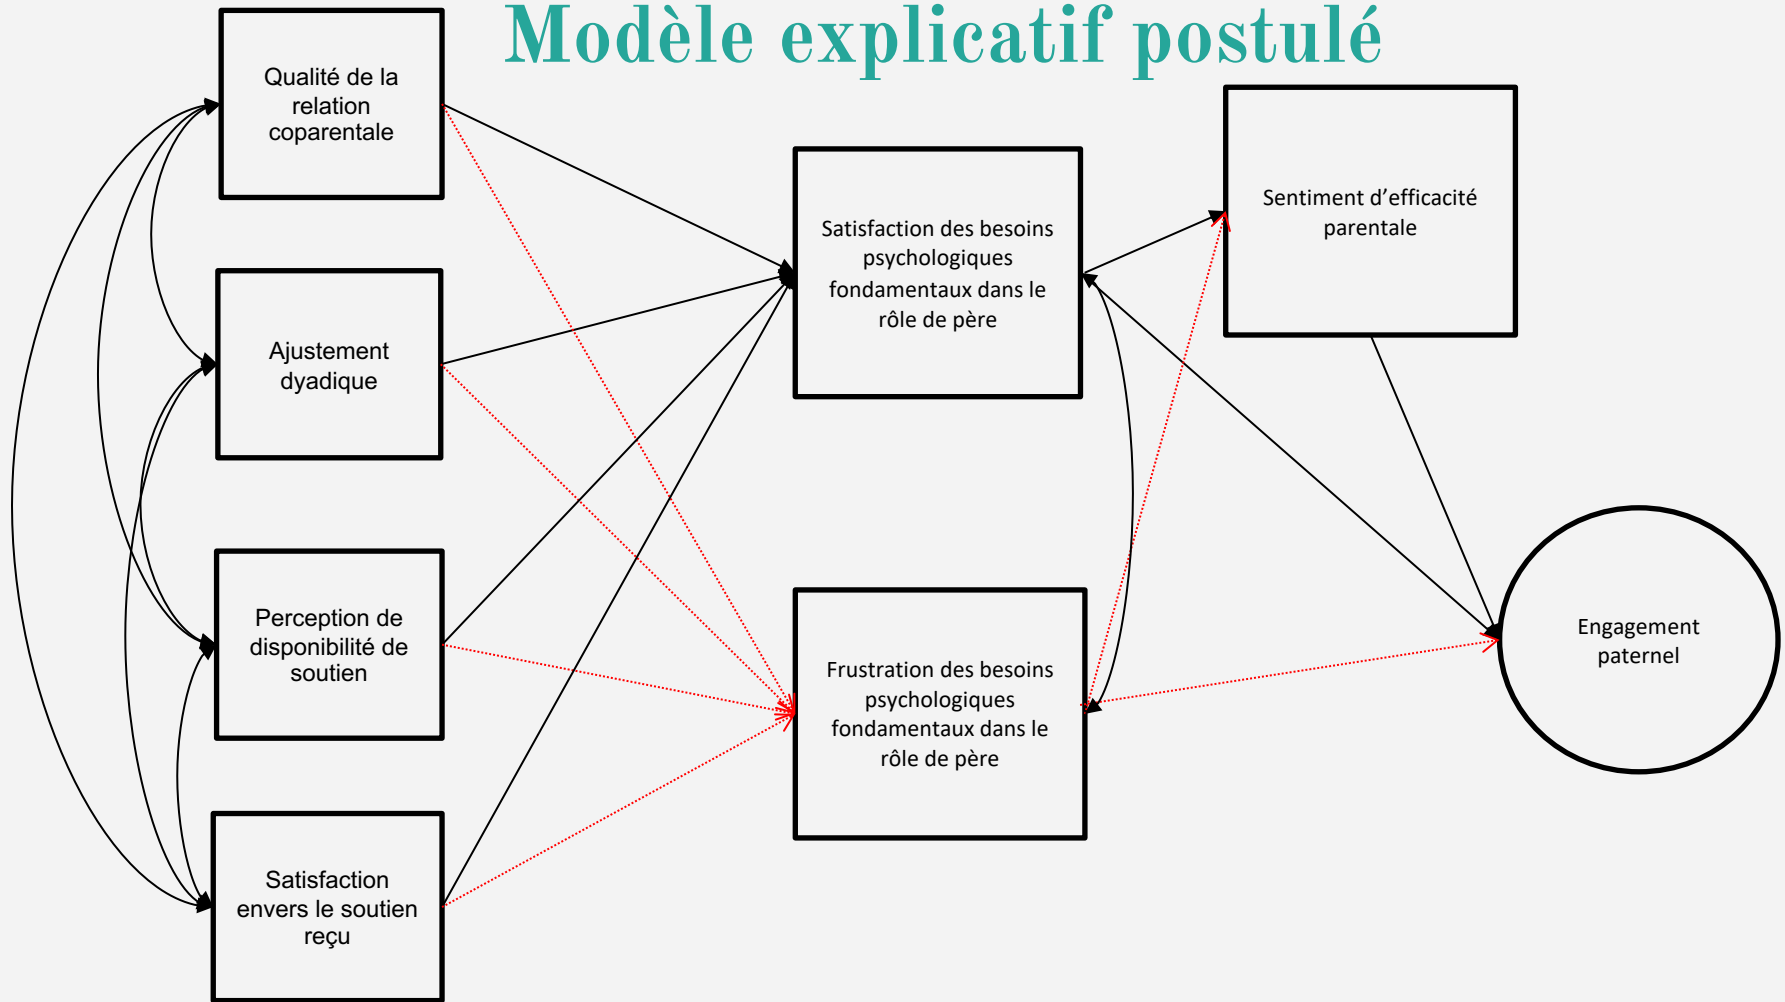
Modèle explicatif postulé

Qualité de la relation coparentale

Ajustement dyadique

Perception de disponibilité de soutien

Satisfaction envers le soutien reçu

Satisfaction des besoins psychologiques fondamentaux dans le rôle de père

Frustration des besoins psychologiques fondamentaux dans le rôle de père

Sentiment d'efficacité parentale

Engagement paternel